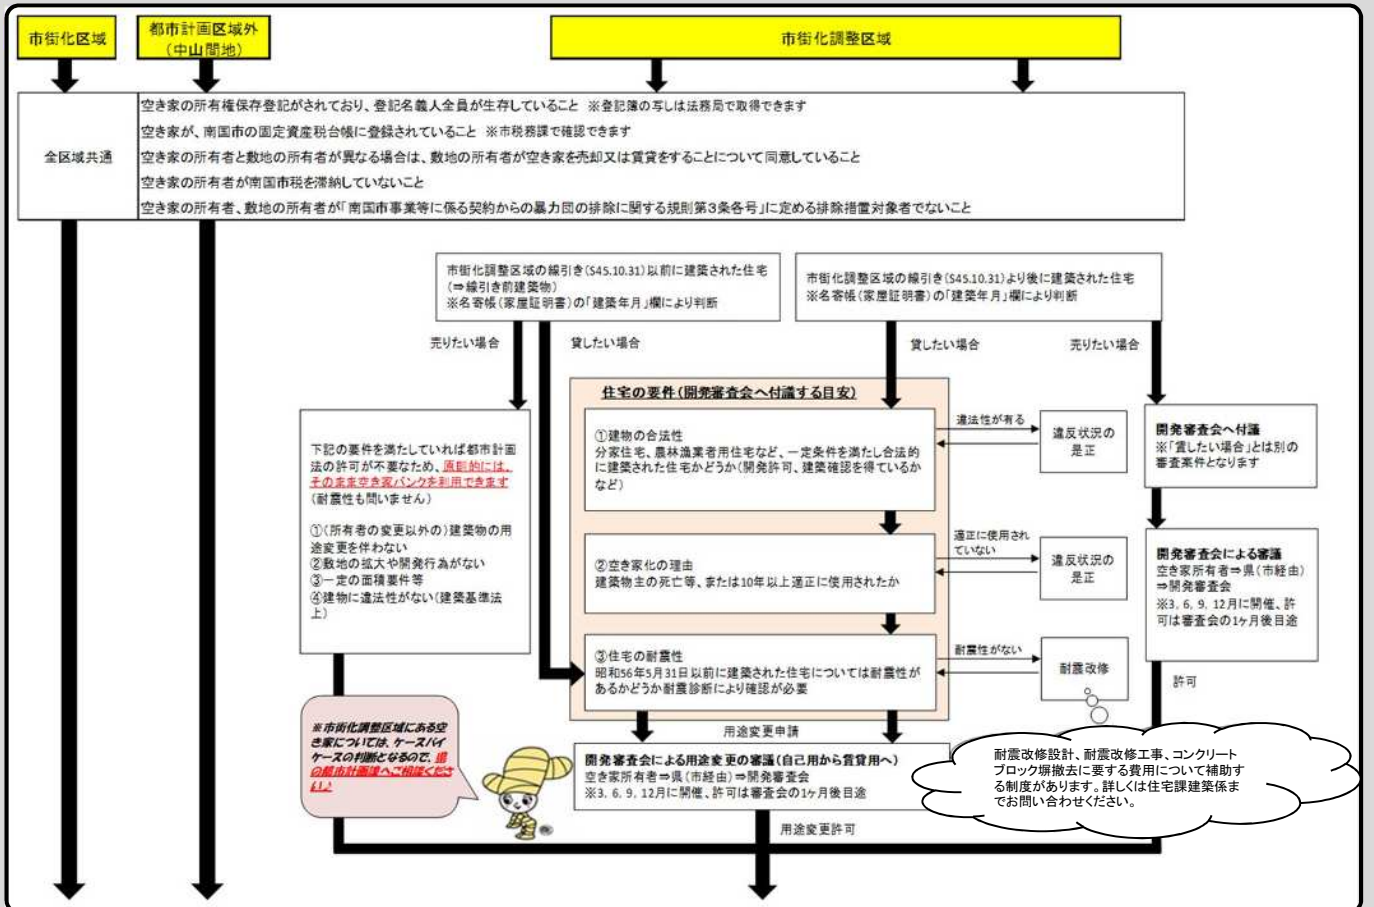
市街化区域

都市計画区域外
（中山間地）

市街化調整区域

全区域共通

空き家の所有権保存登記がされており、登記名義人全員が生存していること ※登記簿の写しは法務局で取得できます

空き家が、南国市の固定資産税台帳に登録されていること ※市税務課で確認できます

空き家の所有者と敷地の所有者が異なる場合は、敷地の所有者が空き家を売却又は賃貸をすることについて同意していること

空き家の所有者が南国市税を滞納していないこと

空き家の所有者、敷地の所有者が「南国市事業等に係る契約からの暴力団の排除に関する規則第3条各号」に定める排除措置対象者でないこと

市街化調整区域の線引き（S45.10.31）以前に建築された住宅（⇒線引き前建築物）
※名寄帳（家屋証明書）の「建築年月」欄により判断

市街化調整区域の線引き（S45.10.31）より後に建築された住宅
※名寄帳（家屋証明書）の「建築年月」欄により判断

売りたい場合

貸したい場合

貸したい場合

売りたい場合

住宅の要件（開発審査会へ付議する目安）

下記の要件を満たしていれば都市計画法の許可が不要なため、原則的には、その まま空き家バンクを利用できます（耐震性も問いません）

①（所有者の変更以外の）建築物の用途変更を伴わない
②敷地の拡大や開発行為がない
③一定の面積要件等
④建物に違法性がない（建築基準法上）

①建物の合法性
分家住宅、農林漁業者用住宅など、一定条件を満たし合法的に建築された住宅かどうか（開発許可、建築確認を得ているかなど）

違法性が有る

違反状況の是正

開発審査会へ付議
※「貸したい場合」とは別の審査案件となります

②空き家化の理由
建築物主の死亡等、または10年以上適正に使用されたか

適正に使用されていない

違反状況の是正

開発審査会による審議
空き家所有者⇒県（市経由）⇒開発審査会
※3、6、9、12月に開催、許可は審査会の1ヶ月後目途

③住宅の耐震性
昭和56年5月31日以前に建築された住宅については耐震性があるかどうか耐震診断により確認が必要

耐震性がない

耐震改修

許可

※市街化調整区域にある空き家については、ケースバイケースの判断となるので、県の都市計画課へご相談ください。

用途変更申請

開発審査会による用途変更の審議（自己用から賃貸用へ）
空き家所有者⇒県（市経由）⇒開発審査会
※3、6、9、12月に開催、許可は審査会の1ヶ月後目途

耐震改修設計、耐震改修工事、コンクリートブロック塀撤去に要する費用について補助する制度があります。詳しくは住宅課建築係までお問い合わせください。

用途変更許可